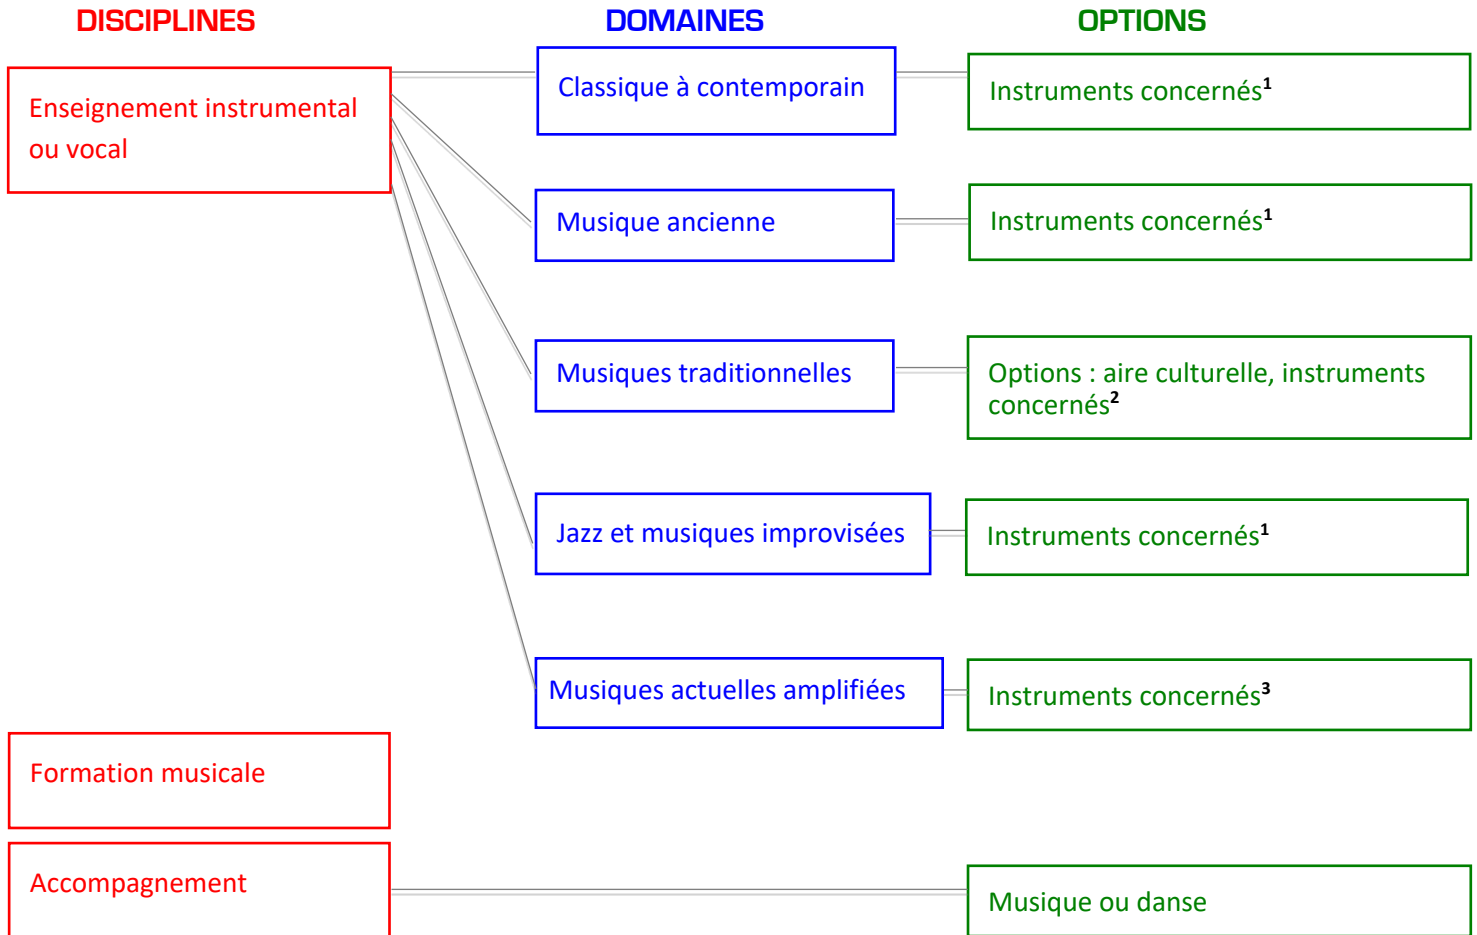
DISCIPLINES

DOMAINES

OPTIONS

Enseignement instrumental ou vocal

Classique à contemporain

Instruments concernés$^1$

Musique ancienne

Instruments concernés$^1$

Musiques traditionnelles

Options : aire culturelle, instruments concernés$^2$

Jazz et musiques improvisées

Instruments concernés$^1$

Musiques actuelles amplifiées

Instruments concernés$^3$

Formation musicale

Accompagnement

Musique ou danse